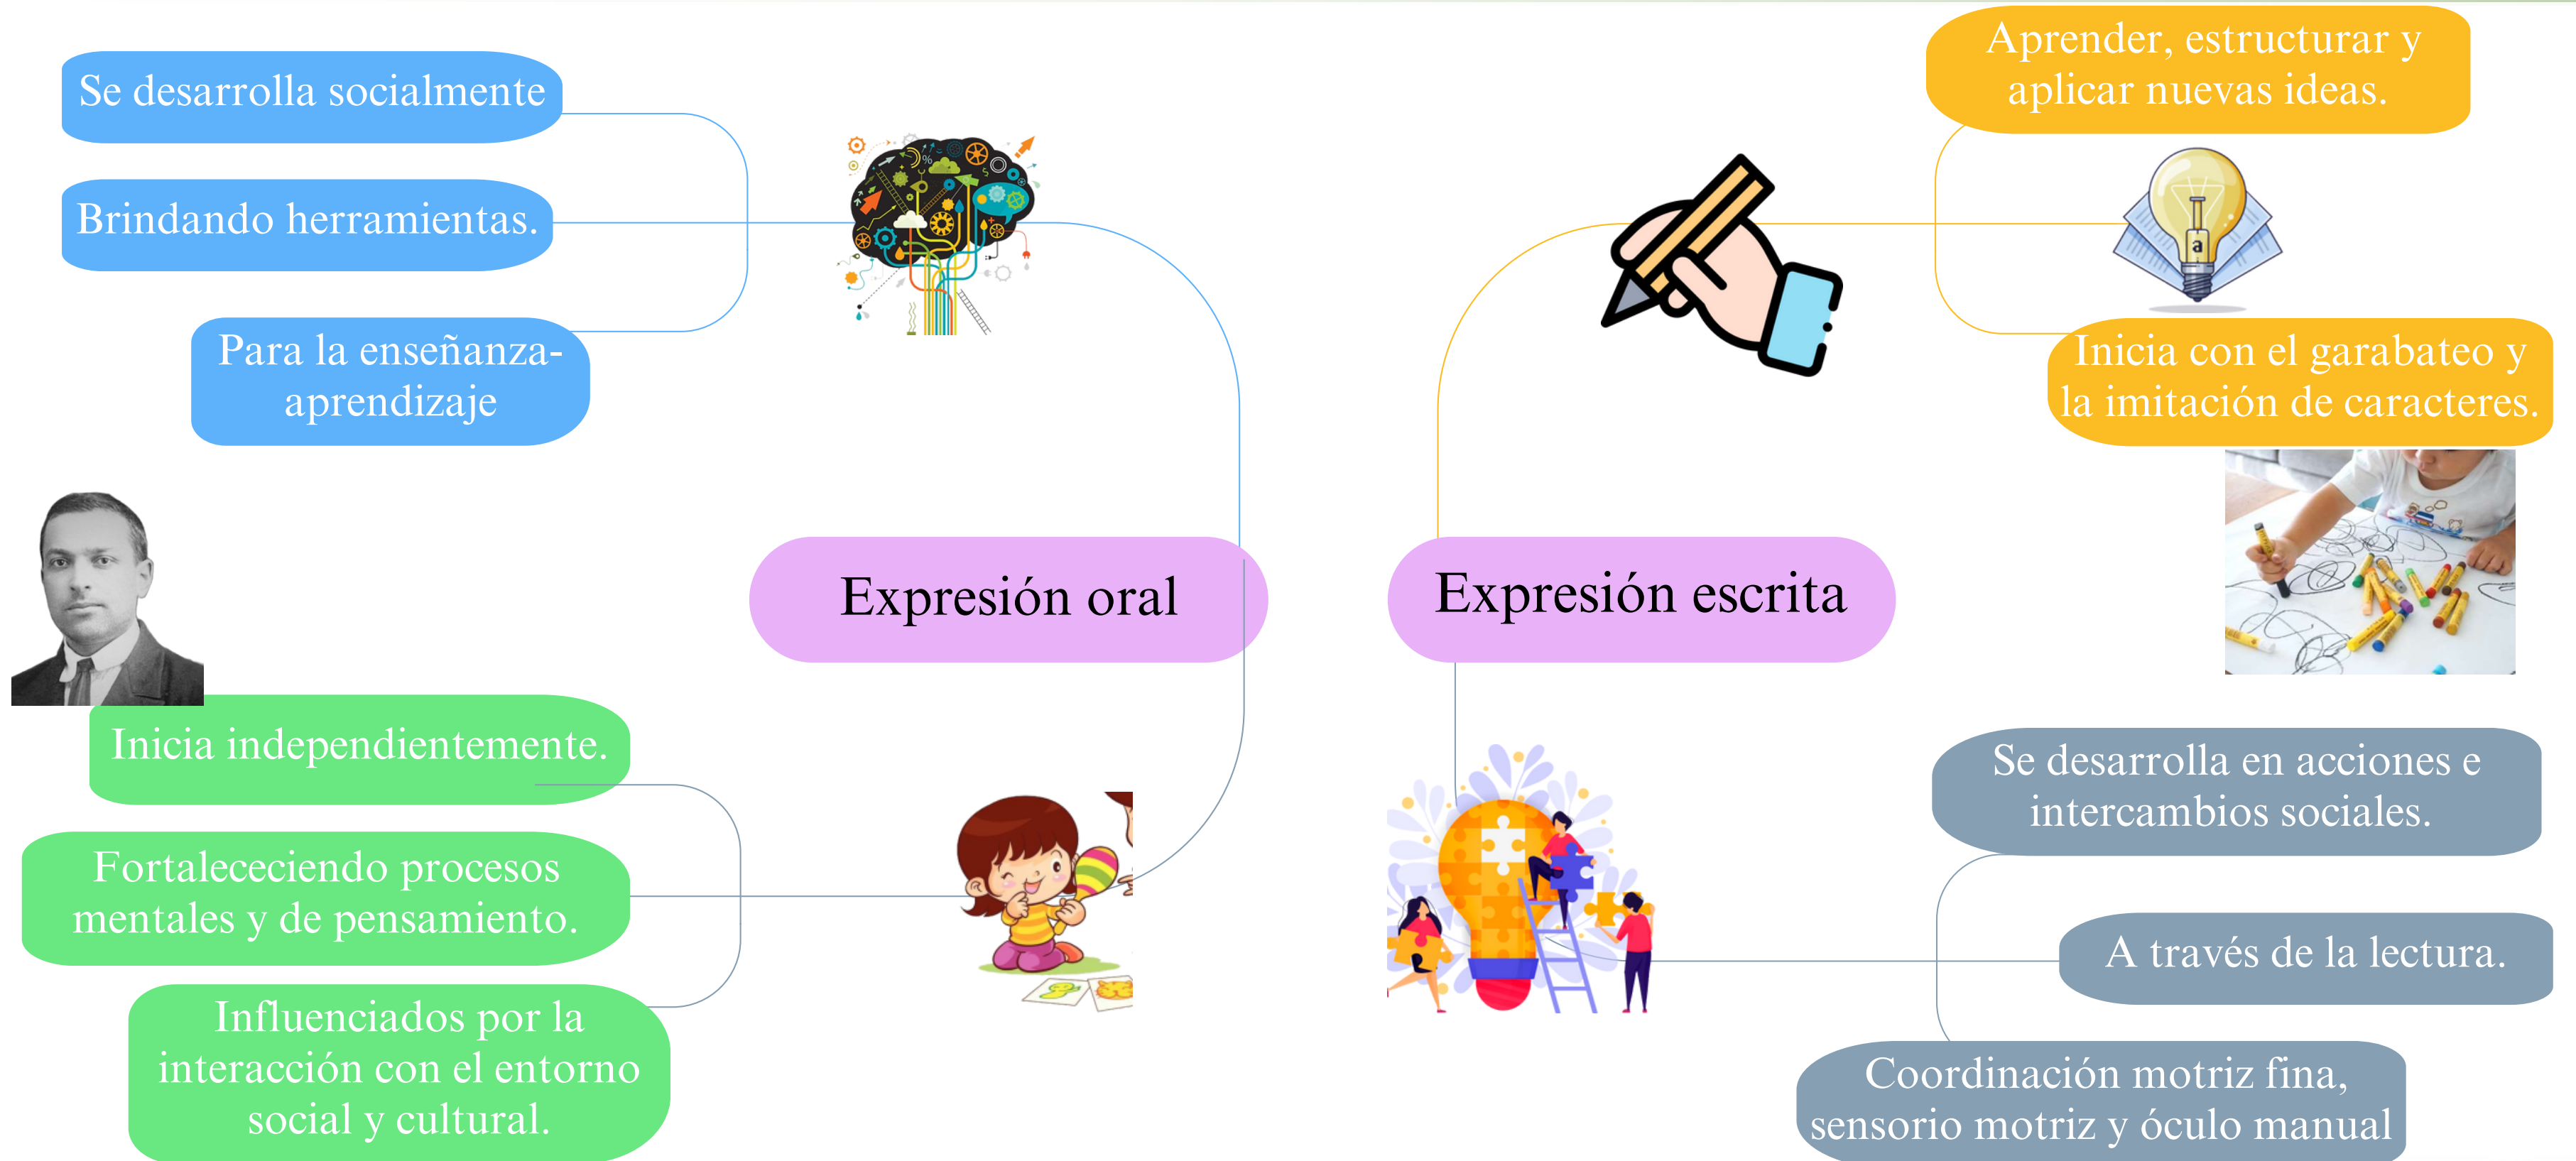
Se desarrolla socialmente

Brindando herramientas.

Para la enseñanza-aprendizaje

Expresión oral

Inicia independientemente.

Fortalececiendo procesos mentales y de pensamiento.

Influenciados por la interacción con el entorno social y cultural.

Aprender, estructurar y aplicar nuevas ideas.

a

Inicia con el garabateo y la imitación de caracteres.

Expresión escrita

Se desarrolla en acciones e intercambios sociales.

A través de la lectura.

Coordinación motriz fina, sensorio motriz y óculo manual